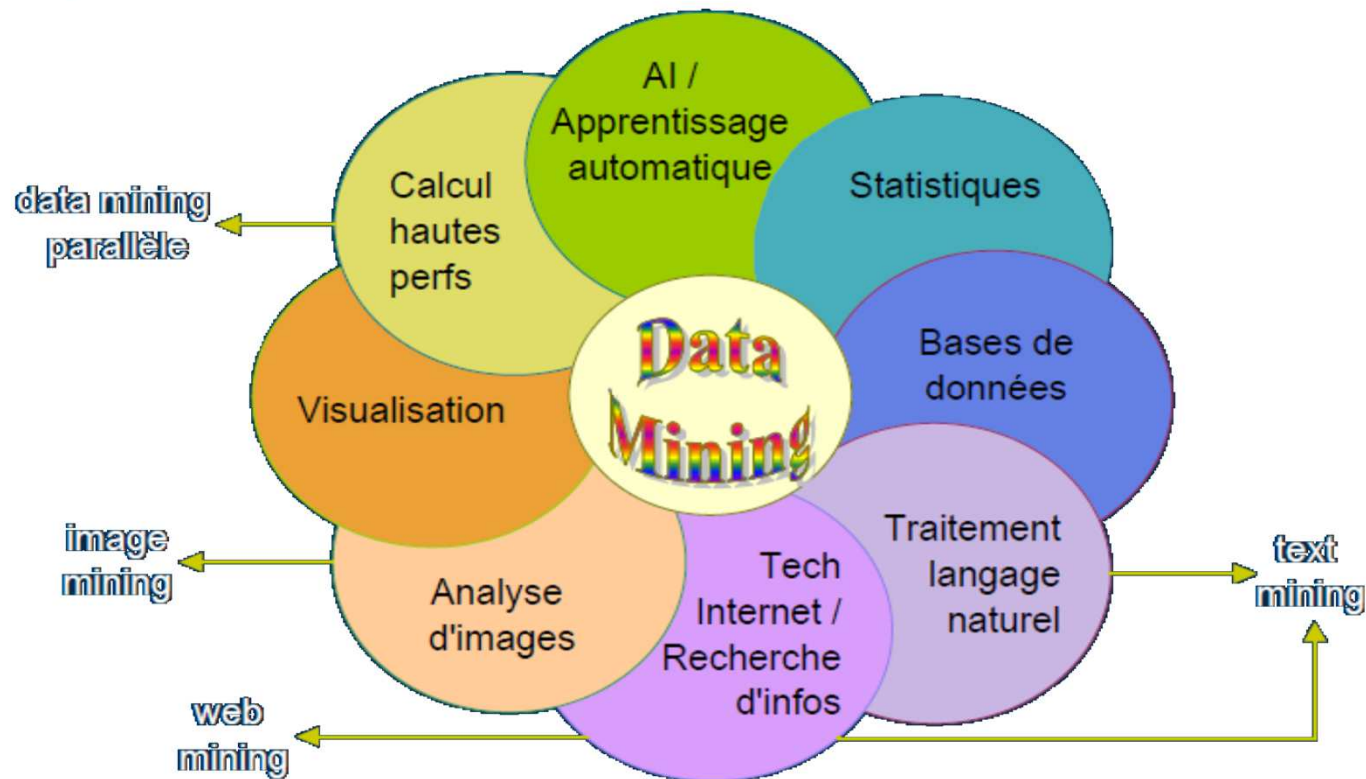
AI / Apprentissage automatique

Calcul hautes perfs

Statistiques

data mining parallèle

Data Mining

Bases de données

Visualisation

Traitement langage naturel

image mining

Analyse d'images

Tech Internet / Recherche d'infos

text mining

web mining